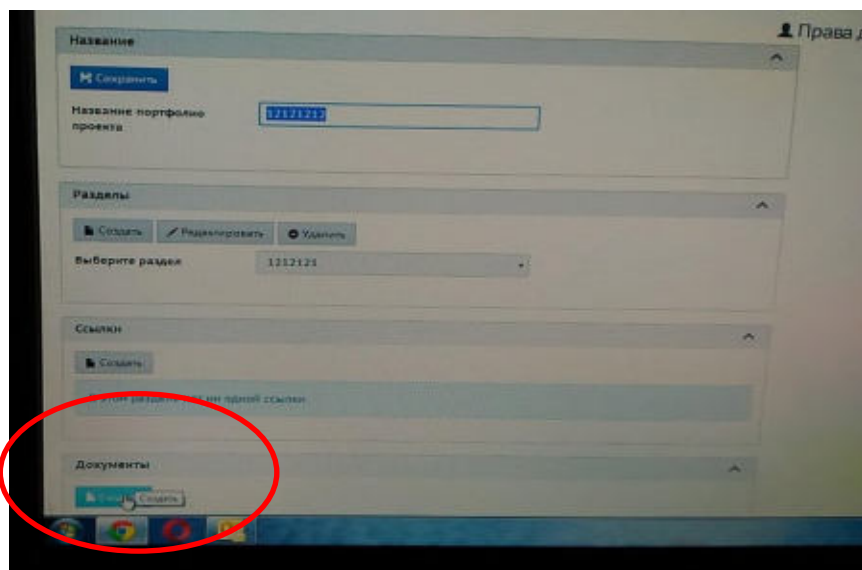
Права д

Название

Сохранить

Название портфолио проекта

12121212

Разделы

Создать

Редактировать

Удалить

Выберите раздел

1212121

Ссылки

Создать

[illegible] разделе нет ни одной ссылки

Документы

Создать

Создать